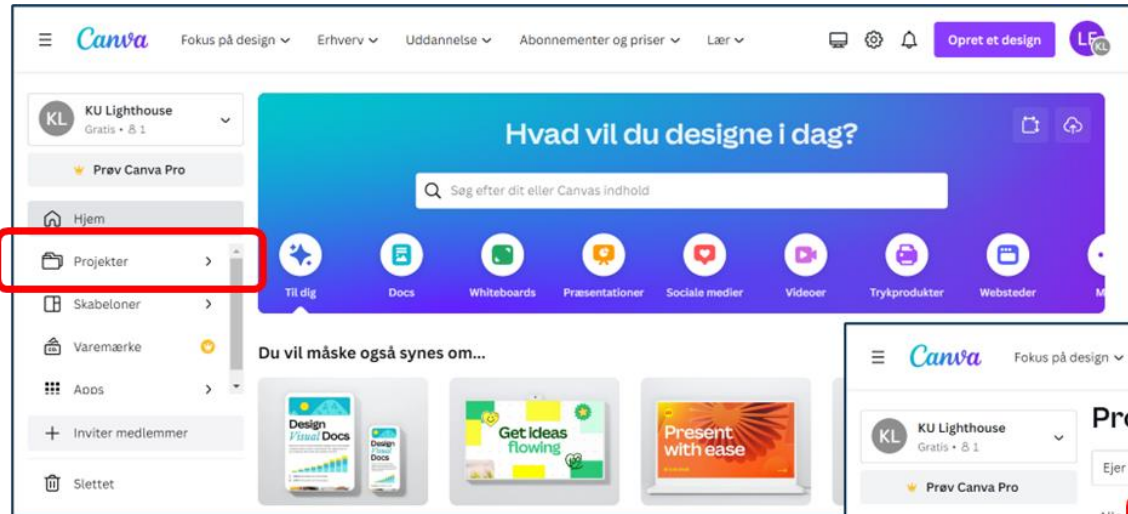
Canva Fokus på design Erhverv Uddannelse Abonnementer og priser Lær Opret et design LF KL

KL KU Lighthouse Gratis • 8 1

Prøv Canva Pro

Hjem

Projekter

Skabeloner

Varemærke

Apps

Inviter medlemmer

Slettet

Hvad vil du designe i dag?

Søg efter dit eller Canvas indhold

Til dig Docs Whiteboards Præsentationer Sociale medier Videoer Trykprodukter Websteder M

Du vil måske også synes om...

Design Visual Docs

Design Visual Docs

Get ideas flowing

Present with ease

Canva Fokus på design

KL KU Lighthouse Gratis • 8 1

Prøv Canva Pro

Pro

Ejer